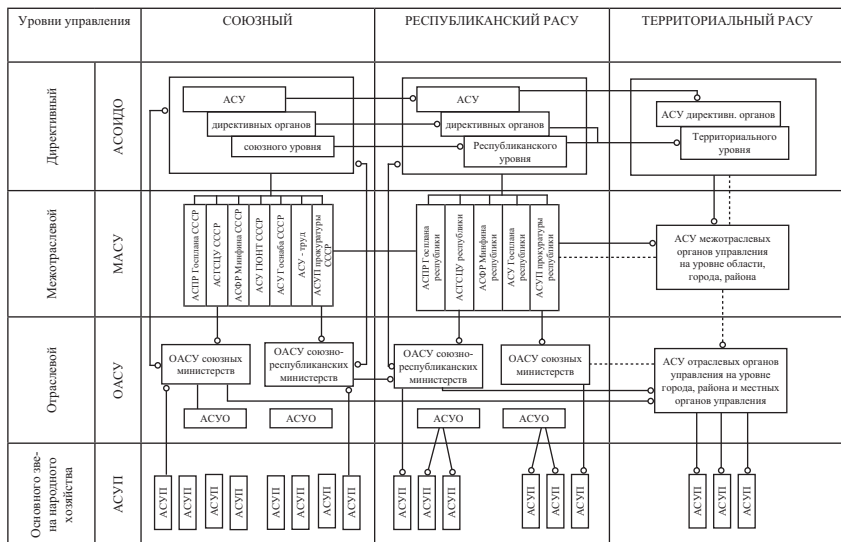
Уровни управления | СОЮЗНЫЙ | РЕСПУБЛИКАНСКИЙ РАСУ | ТЕРРИТОРИАЛЬНЫЙ РАСУ

Директивный
АСОИДО

АСУ
директивных органов
союзного уровня

АСУ
директивных органов
Республиканского уровня

АСУ директивн. органов
Территориального уровня

Межотраслевой
МАСУ

АСПР Госплана СССР
АСГСЦУ СССР
АСФР Минфина СССР
АСУ ГКНТ СССР
АСУ Госснаба СССР
АСУ - труд
АСУП прокуратуры СССР

АСПР Госплана республики
АСГСЦУ республики
АСФР Минфина республики
АСУ Госплана республики
АСУП прокуратуры республики

АСУ межотраслевых органов управления на уровне области, города, района

Отраслевой
ОАСУ

ОАСУ союзных министерств
ОАСУ союзно-республиканских министерств
ОАСУ союзно-республиканских министерств
ОАСУ союзных министерств

АСУ отраслевых органов управления на уровне города, района и местных органов управления

АСУО
АСУО
АСУО
АСУО

Основного звена народного хозяйства
АСУП

АСУП
АСУП
АСУП
АСУП
АСУП
АСУП
АСУП
АСУП
АСУП
АСУП
АСУП
АСУП
АСУП
АСУП
АСУП
АСУП
АСУП